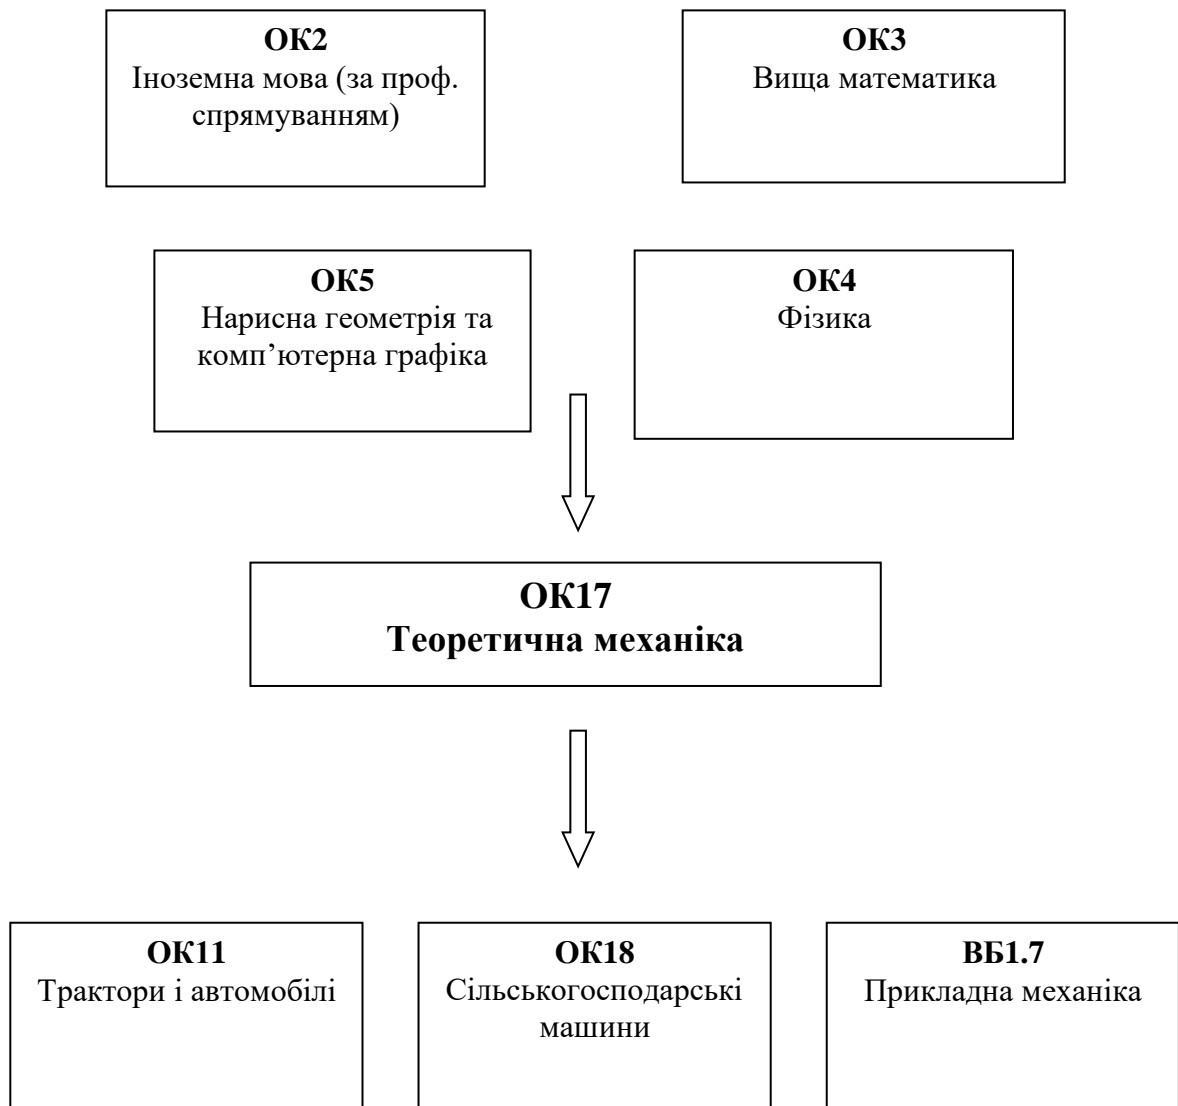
ОК2
Іноземна мова (за проф. спрямуванням)

ОК3
Вища математика

ОК5
Нарисна геометрія та комп'ютерна графіка

ОК4
Фізика

ОК17
Теоретична механіка

ОК11
Трактори і автомобілі

ОК18
Сільськогосподарські машини

ВБ1.7
Прикладна механіка